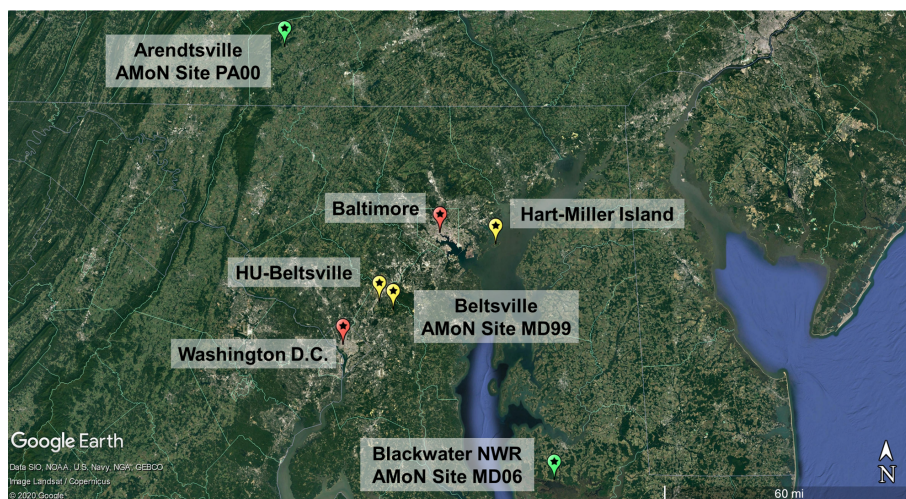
Arendtsville
AMoN Site PA00

Baltimore

Hart-Miller Island

HU-Beltsville

Beltsville
AMoN Site MD99

Washington D.C.

Google Earth
Data SIO, NOAA, U.S. Navy, NGA, GEBCO
Image Landsat / Copernicus
© 2020 Google

Blackwater NWR
AMoN Site MD06

60 mi

N